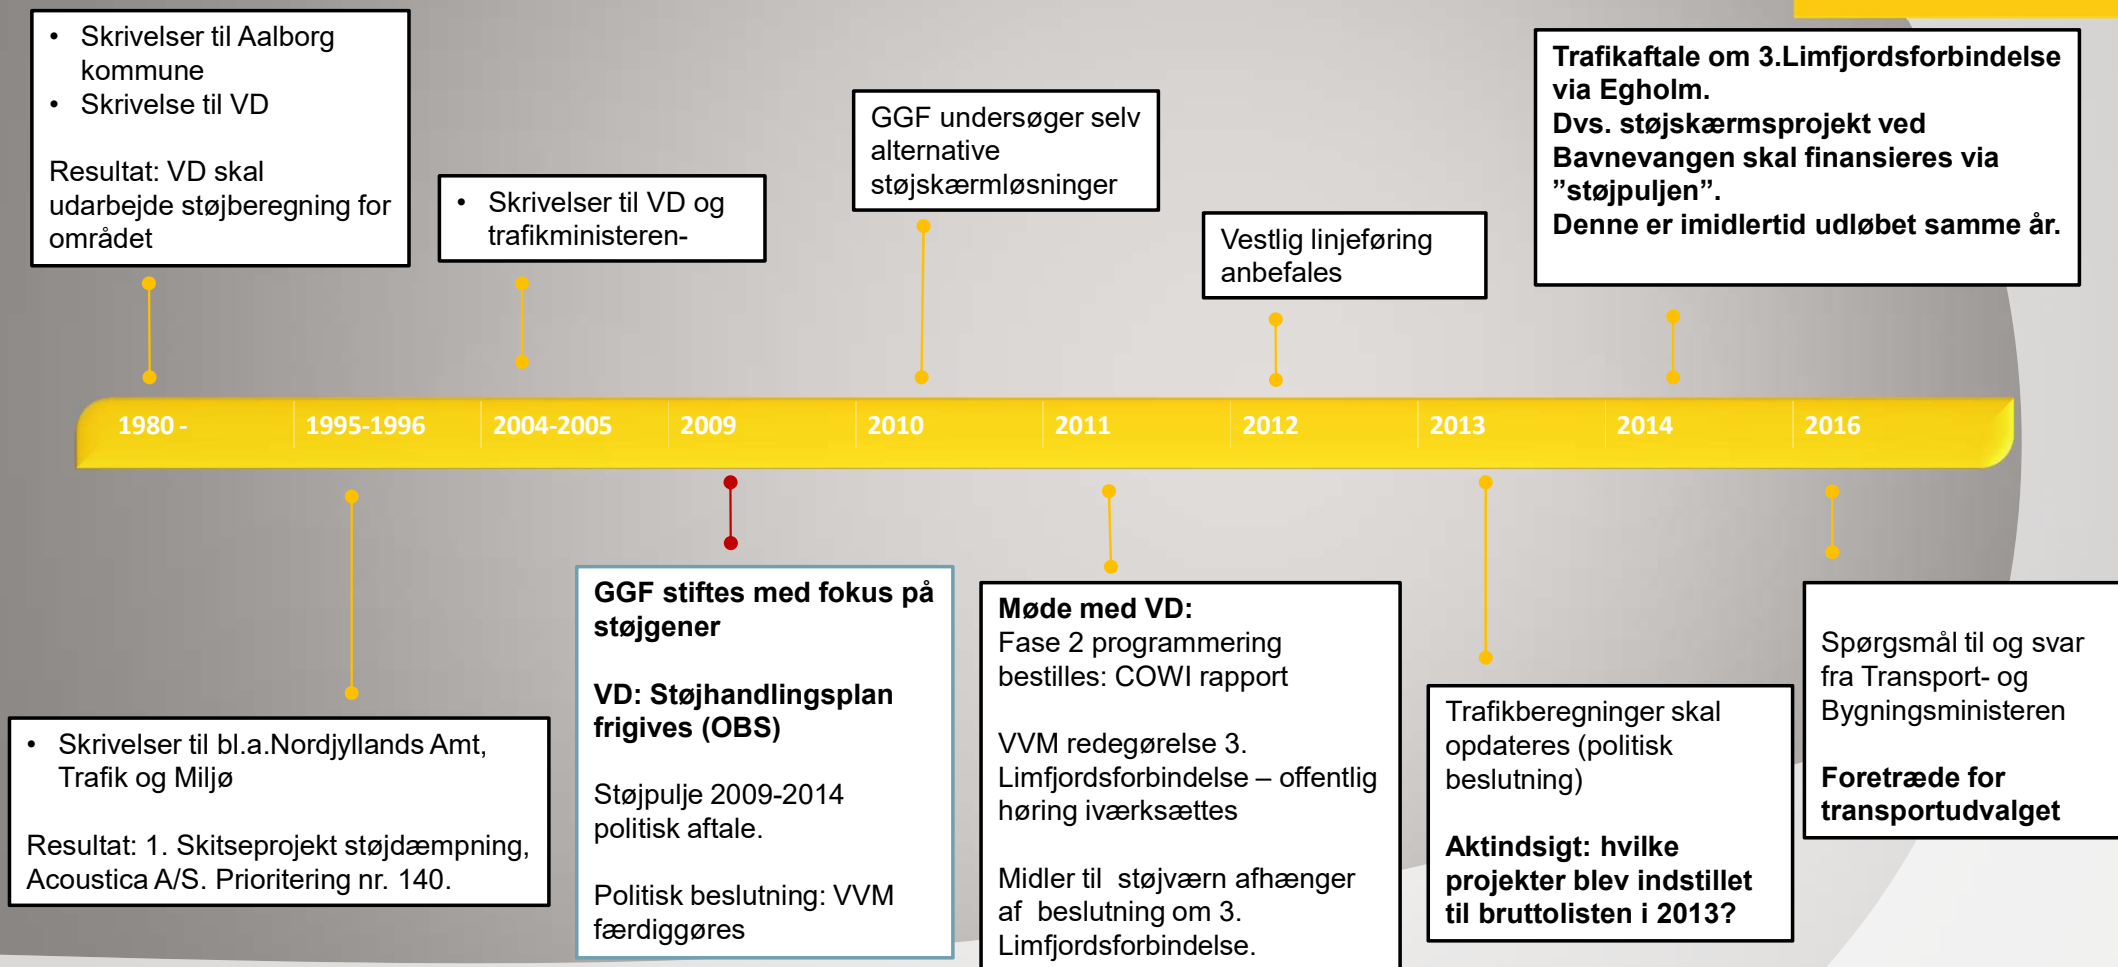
• Skrivelser til Aalborg kommune
• Skrivelse til VD

Resultat: VD skal udarbejde støjberegning for området

• Skrivelser til VD og trafikministeren-

GGF undersøger selv alternative støjskærmløsninger

Vestlig linjeføring anbefales

Trafikaftale om 3.Limfjordsforbindelse via Egholm.
Dvs. støjskærmsprojekt ved Bavnevangen skal finansieres via ”støjpuljen”.
Denne er imidlertid udløbet samme år.

1980 - 1995-1996 2004-2005 2009 2010 2011 2012 2013 2014 2016

• Skrivelser til bl.a.Nordjyllands Amt, Trafik og Miljø

Resultat: 1. Skitseprojekt støjdæmpning, Acoustica A/S. Prioritering nr. 140.

GGF stiftes med fokus på støjgener

VD: Støjhandlingsplan frigives (OBS)

Støjpulje 2009-2014 politisk aftale.

Politisk beslutning: VVM færdiggøres

Møde med VD:
Fase 2 programmering bestilles: COWI rapport

VVM redegørelse 3. Limfjordsforbindelse – offentlig høring iværksættes

Midler til støjværn afhænger af beslutning om 3. Limfjordsforbindelse.

Trafikberegninger skal opdateres (politisk beslutning)

Aktindsigt: hvilke projekter blev indstillet til bruttolisten i 2013?

Spørgsmål til og svar fra Transport- og Bygningsministeren

Foretræde for transportudvalget